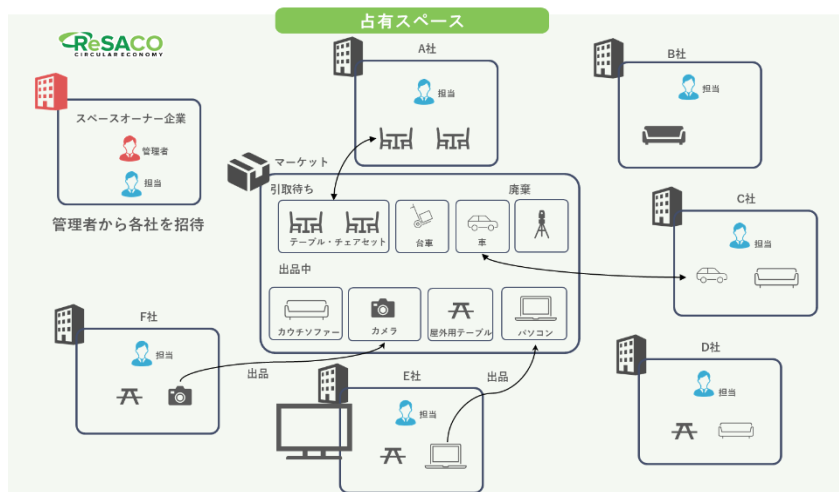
占有スペース

ReSACO
CIRCULAR ECONOMY

スペースオーナー企業
管理者
担当

管理者から各社を招待

A社
担当

B社
担当

マーケット
引取待ち
廃棄
テーブル・チェアセット
台車
車

C社
担当

出品中
カウチソファー
カメラ
屋外用テーブル
パソコン

F社
担当

出品

E社
担当

出品

D社
担当